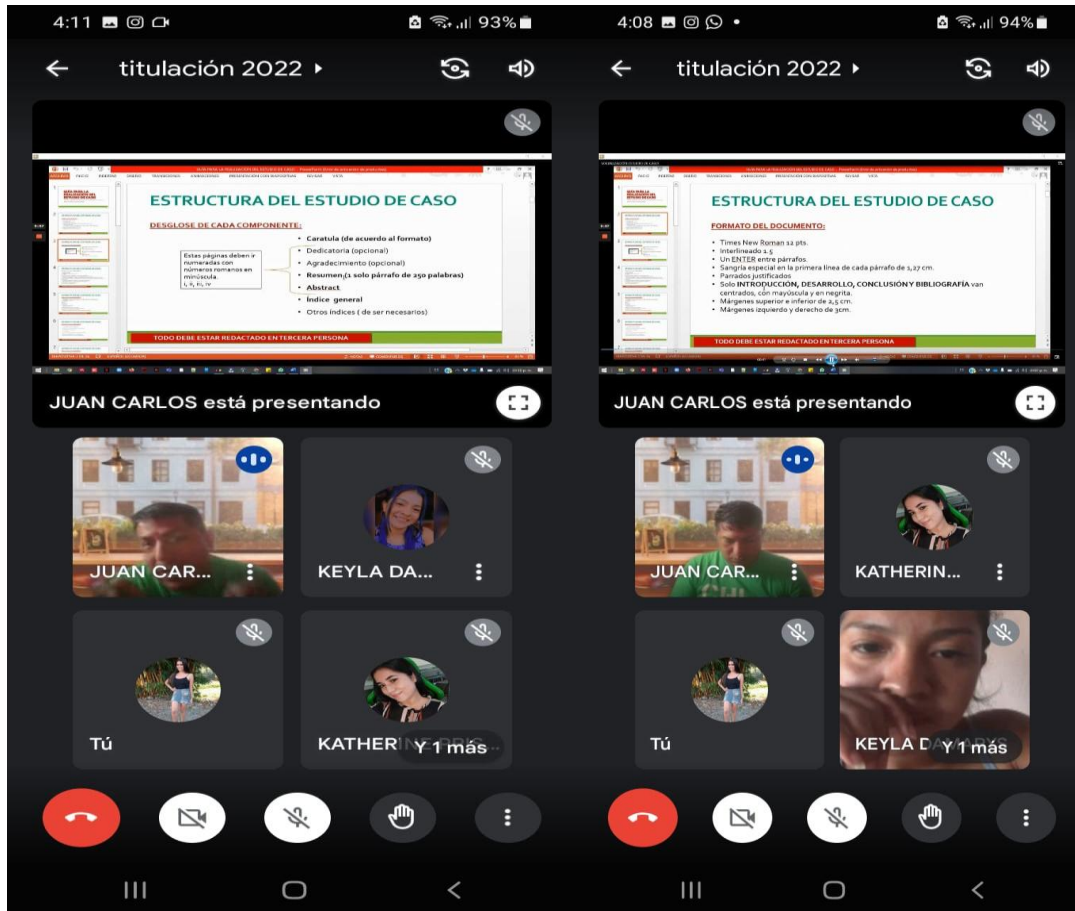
4:11 93%

titulación 2022

ESTRUCTURA DEL ESTUDIO DE CASO

DESGLOSE DE CADA COMPONENTE:

Estas páginas deben ir numeradas con números romanos en minúscula. i, ii, iii, iv

- Caratula (de acuerdo al formato)
- Dedicatoria (opcional)
- Agradecimiento (opcional)
- Resumen (1 solo párrafo de 250 palabras)
- Abstract
- Índice general
- Otros índices ( de ser necesarios)

TODO DEBE ESTAR REDACTADO EN TERCERA PERSONA

JUAN CARLOS está presentando

JUAN CAR...

KEYLA DA...

Tú

KATHERI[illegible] Y 1 más

4:08 94%

titulación 2022

ESTRUCTURA DEL ESTUDIO DE CASO

FORMATO DEL DOCUMENTO:

- Times New Roman 12 pts.
- Interlineado 1.5
- Un ENTER entre párrafos.
- Sangría especial en la primera línea de cada párrafo de 1,27 cm.
- Párrafos justificados
- Solo INTRODUCCIÓN, DESARROLLO, CONCLUSIÓN Y BIBLIOGRAFÍA van centrados, con mayúscula y en negrita.
- Márgenes superior e inferior de 2,5 cm.
- Márgenes izquierdo y derecho de 3cm.

TODO DEBE ESTAR REDACTADO EN TERCERA PERSONA

JUAN CARLOS está presentando

JUAN CAR...

KATHERIN...

Tú

KEYLA D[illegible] Y 1 más